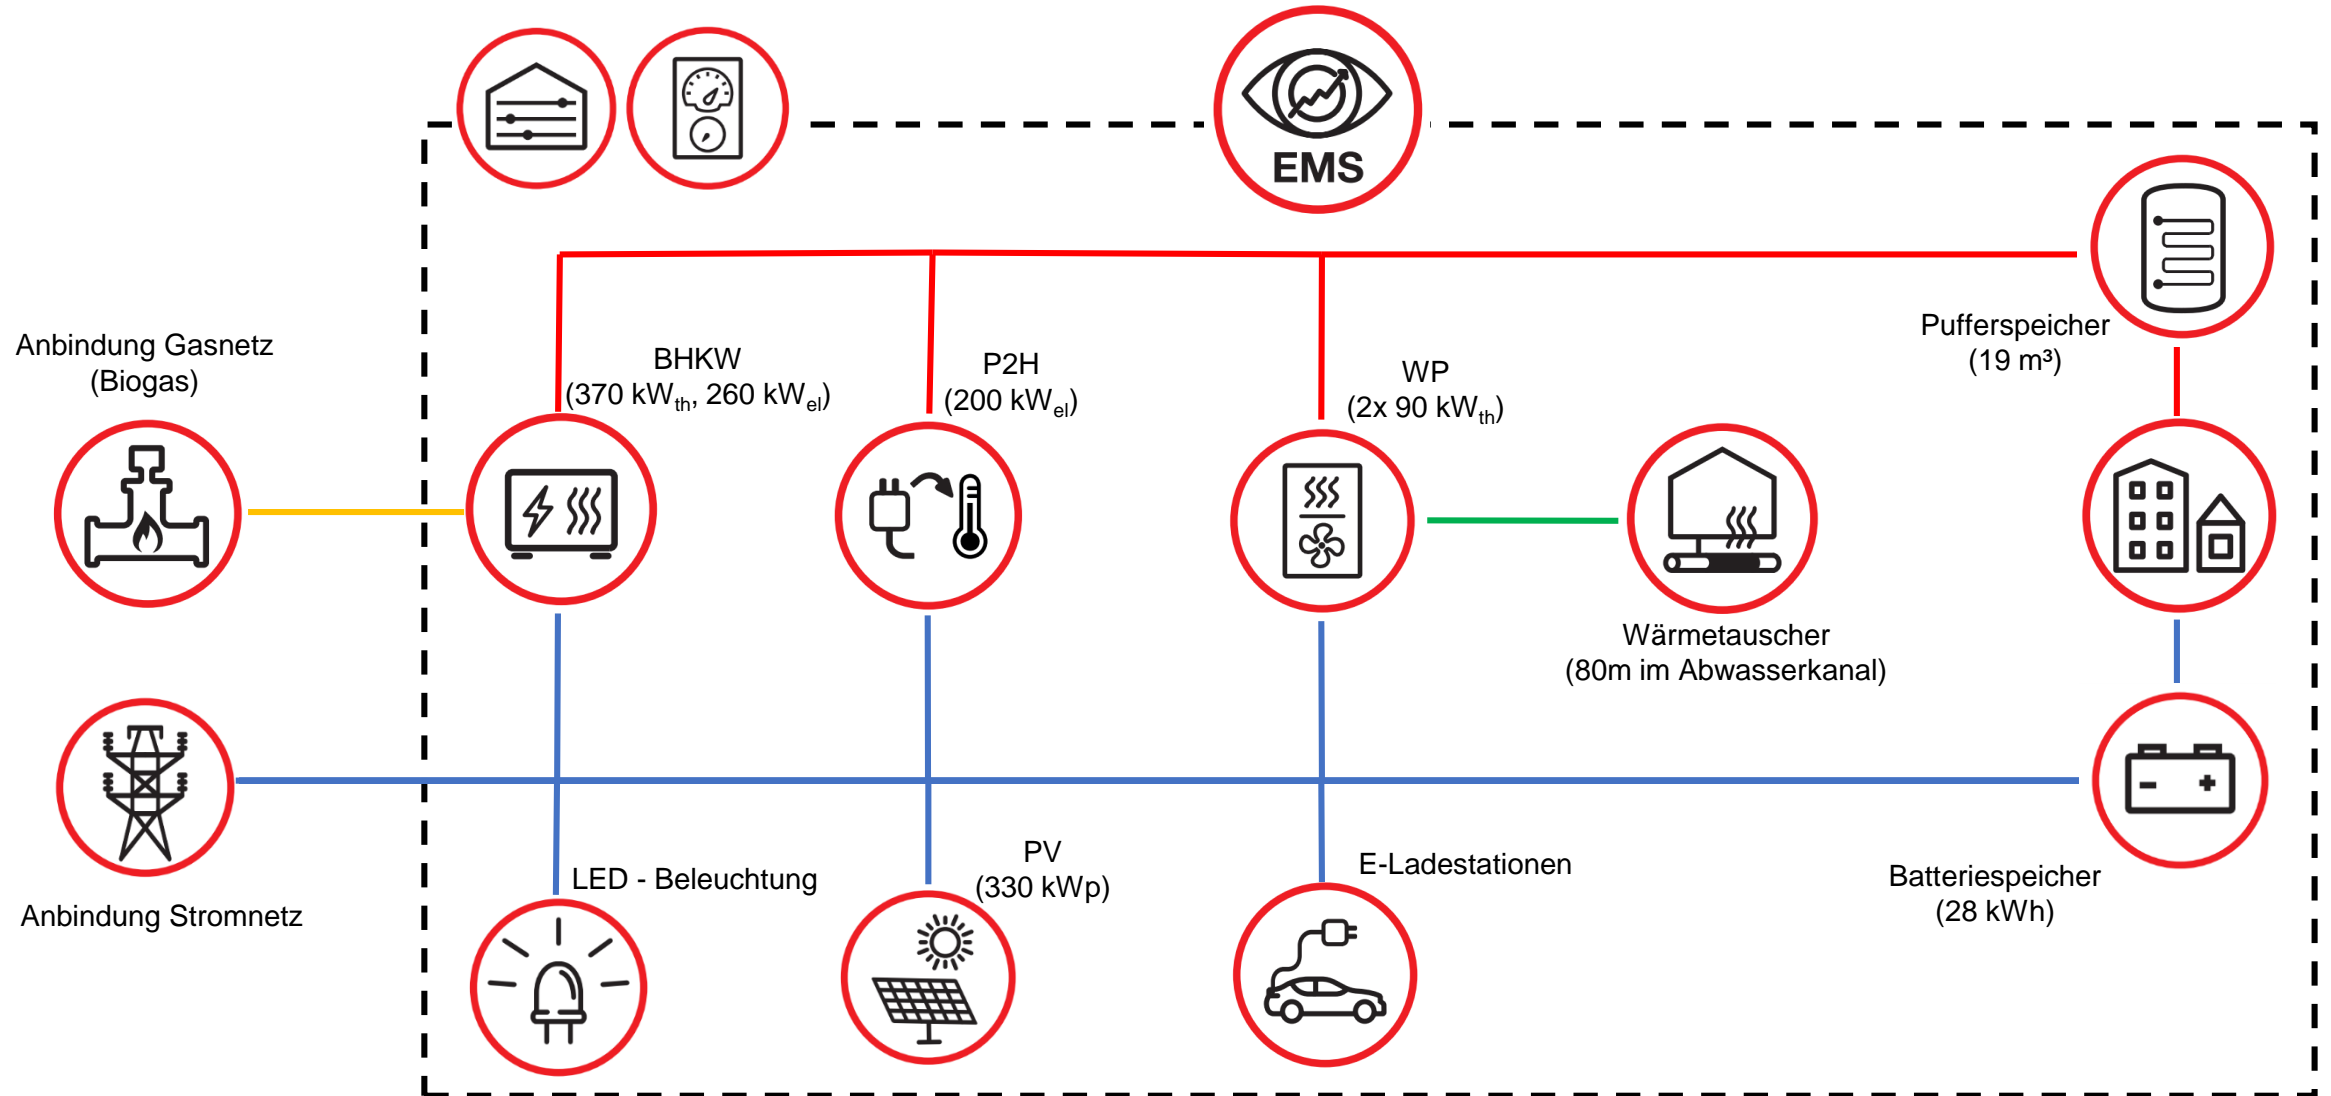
EMS

Anbindung Gasnetz (Biogas)

BHKW ($370\ kW_{th}$, $260\ kW_{el}$)

P2H ($200\ kW_{el}$)

WP ($2x\ 90\ kW_{th}$)

Pufferspeicher ($19\ m^3$)

Wärmetauscher (80m im Abwasserkanal)

Anbindung Stromnetz

LED - Beleuchtung

PV (330 kWp)

E-Ladestationen

Batteriespeicher (28 kWh)